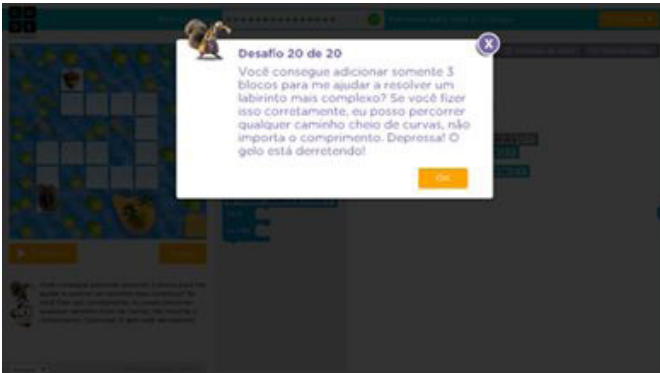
Desafio 20 de 20

Você consegue adicionar somente 3 blocos para me ajudar a resolver um labirinto mais complexo? Se você fizer isso corretamente, eu posso percorrer qualquer caminho cheio de curvas, não importa o comprimento. Depressa! O gelo está derretendo!

OK